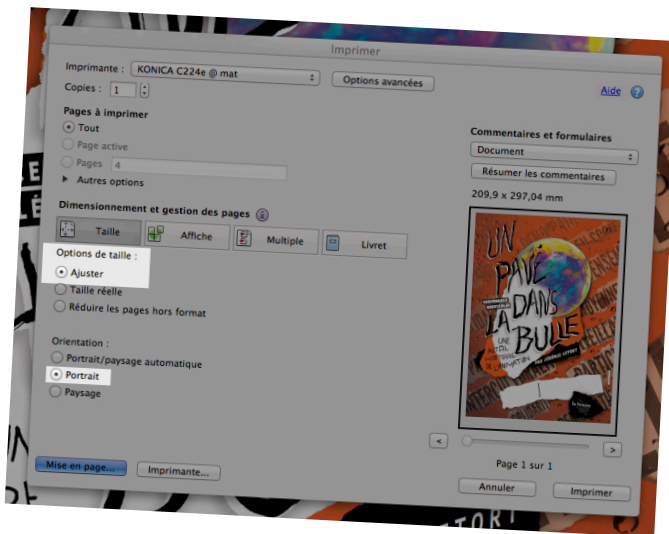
Imprimer

Imprimante : KONICA C224e @ mat

Options avancées

Copies : 1

Aide

Pages à imprimer

Tout

Page active

Pages 4

Autres options

Commentaires et formulaires

Document

Résumer les commentaires

209,9 x 297,04 mm

Dimensionnement et gestion des pages

Taille

Affiche

Multiple

Livret

Options de taille :

Ajuster

Taille réelle

Réduire les pages hors format

Orientation :

Portrait/paysage automatique

Portrait

Paysage

UN PAVÉ DANS LA BULLE

Page 1 sur 1

Mise en page...

Imprimante...

Annuler

Imprimer